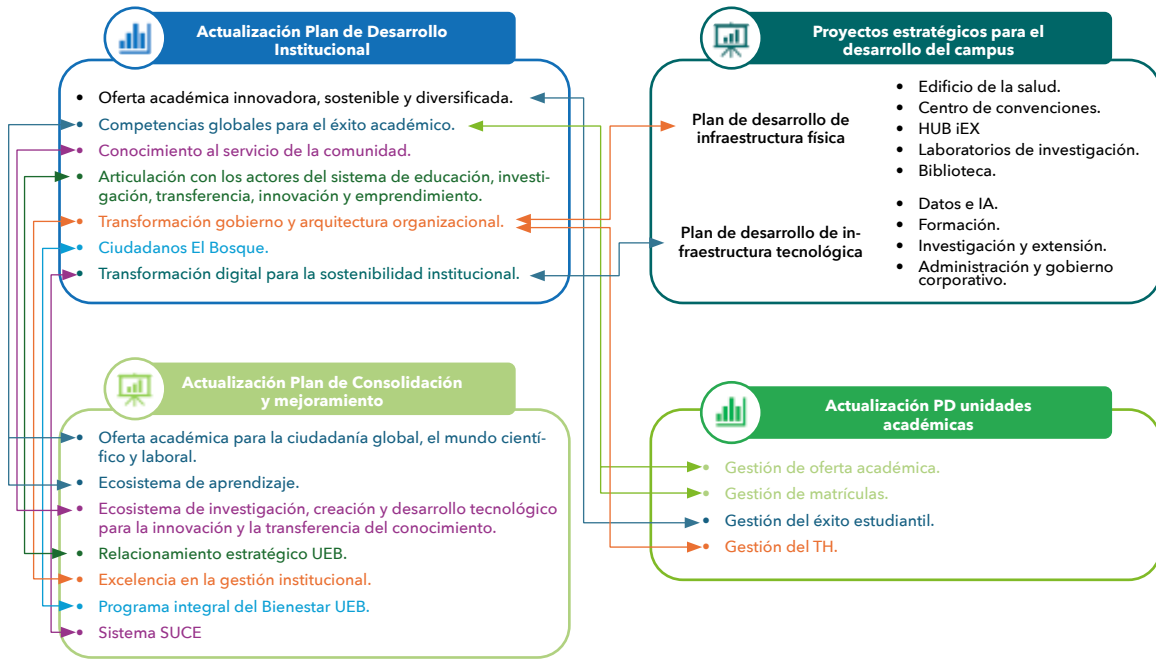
Actualización Plan de Desarrollo Institucional

- Oferta académica innovadora, sostenible y diversificada.
- Competencias globales para el éxito académico.
- Conocimiento al servicio de la comunidad.
- Articulación con los actores del sistema de educación, investigación, transferencia, innovación y emprendimiento.
- Transformación gobierno y arquitectura organizacional.
- Ciudadanos El Bosque.
- Transformación digital para la sostenibilidad institucional.

Proyectos estratégicos para el desarrollo del campus

Plan de desarrollo de infraestructura física

- Edificio de la salud.
- Centro de convenciones.
- HUB iEX
- Laboratorios de investigación.
- Biblioteca.

Plan de desarrollo de infraestructura tecnológica

- Datos e IA.
- Formación.
- Investigación y extensión.
- Administración y gobierno corporativo.

Actualización Plan de Consolidación y mejoramiento

- Oferta académica para la ciudadanía global, el mundo científico y laboral.
- Ecosistema de aprendizaje.
- Ecosistema de investigación, creación y desarrollo tecnológico para la innovación y la transferencia del conocimiento.
- Relacionamiento estratégico UEB.
- Excelencia en la gestión institucional.
- Programa integral del Bienestar UEB.
- Sistema SUCE

Actualización PD unidades académicas

- Gestión de oferta académica.
- Gestión de matrículas.
- Gestión del éxito estudiantil.
- Gestión del TH.